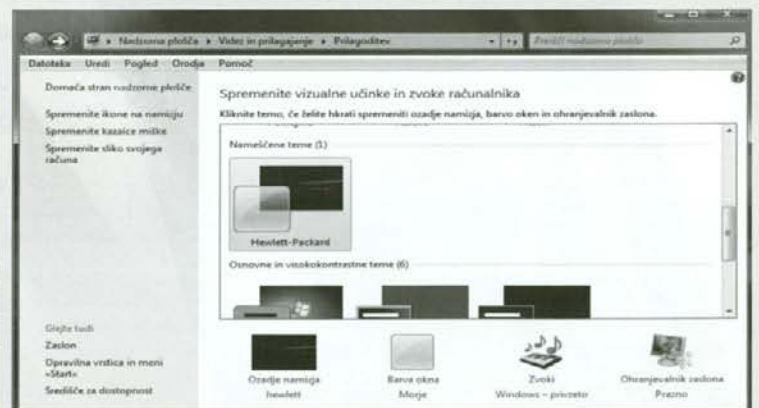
Nadzorna plošča ▸ Videz in prilagajanje ▸ Prilagoditev

Preišči nadzorno ploščo

Datoteka Uredi Pogled Orodja Pomoč

Domača stran nadzorne plošče

Spremenite ikone na namizju

Spremenite kazalce miške

Spremenite sliko svojega računa

Spremenite vizualne učinke in zvoke računalnika

Kliknite temo, če želite hkrati spremeniti ozadje namizja, barvo oken in ohranjevalnik zaslona.

Nameščene teme (1)

Hewlett-Packard

Osnovne in visokokontrastne teme (6)

Glejte tudi

Zaslon

Opravilna vrstica in meni »Start«

Središče za dostopnost

Ozadje namizja
hewlett

Barva okna
Morje

Zvoki
Windows – privzeto

Ohranjevalnik zaslona
Prazno